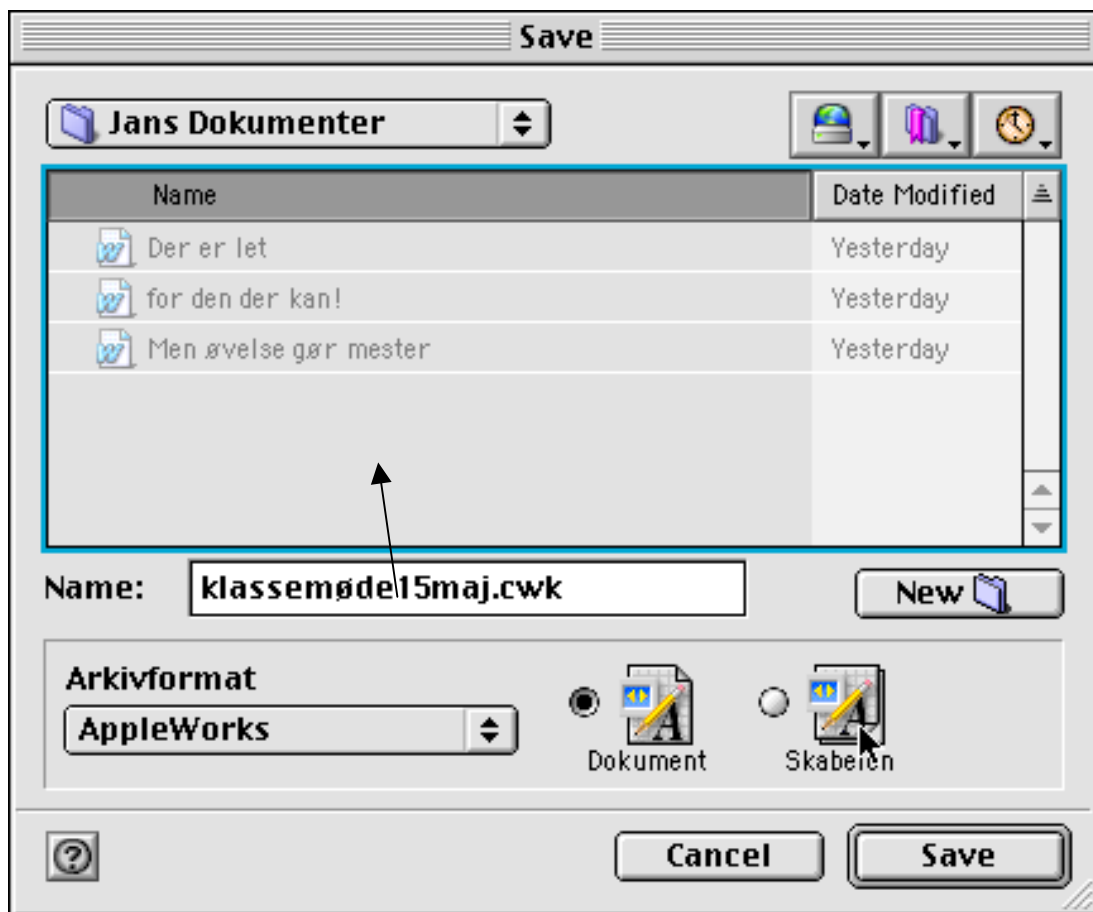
Save

Jans Dokumenter

| Name | Date Modified |
|---|---|
| Der er let | Yesterday |
| for den der kan! | Yesterday |
| Men øvelse gør mester | Yesterday |

Name: klassemøde15maj.cwk

New

Arkivformat

AppleWorks

Dokument

Skabelon

Cancel

Save